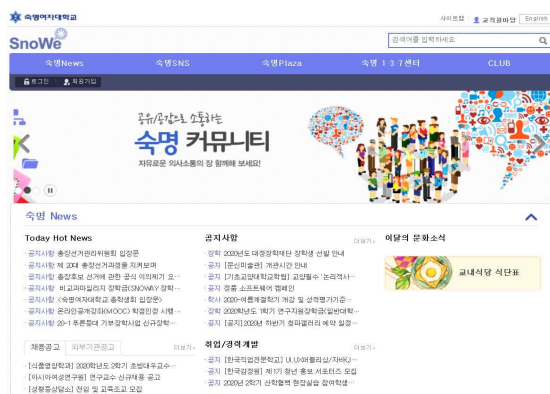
숙명여자대학교

사이트맵 교직원광장 English

SnoWe

검색어를 입력하세요

숙명News 숙명SNS 숙명Plaza 숙명 1·3·7센터 CLUB

로그인 회원가입

공유/공감으로 소통하는
숙명 커뮤니티
자유로운 의사소통의 장 함께해 보세요!

숙명 News

Today Hot News

· 공지사항 총장선거관리위원회 입장문
· 공지사항 제 20대 총장선거과정을 지켜보며
· 공지사항 총장후보 선거에 관한 공식 의의제기 요...
· 공지사항 비교과마일리지 장학금(SNOWAY 장학...
· 공지사항 <숙명여자대학교 총학생회 입장문>
· 공지사항 온라인공개강좌(K-MOOC) 학점인정 시행...
· 공지사항 20-1 푸른등대 기부장학사업 신규장학...

채용공고 외부기관공고 더보기 +

· [서울영상학회] 2020학년도 2학기 초빙대우교수...
· [아시아여성연구원] 연구교수 신규채용 공고
· [성평등상담소] 전임 및 교육조교 모집

공지사항 더보기 +

· 장학 2020년도 대경장학재단 장학생 선발 안내
· 공지 [문신미술관] 개관시간 안내
· 공지 [기초교양대학교학팀] 교양필수 '논리적사...
· 공지 정품 소프트웨어 캠페인
· 학사 2020-여름계절학기 개강 및 성적평가기준...
· 장학 2020년도 1학기 연구지원장학금(일반대학...
· 공지 [공지] 2020년 하반기 정파결리레 예약 일정...

취업/경력개발 더보기 +

· 공지 [한국직업관련학회] UI,UX바를러싱/저버(사...
· 공지 [한국감정원] 제1기 청년 홍보 서포터즈 모집
· 공지 2020년 2학기 산학협력 현장실습 참여학생...

이달의 문화소식

교내식당 식단표